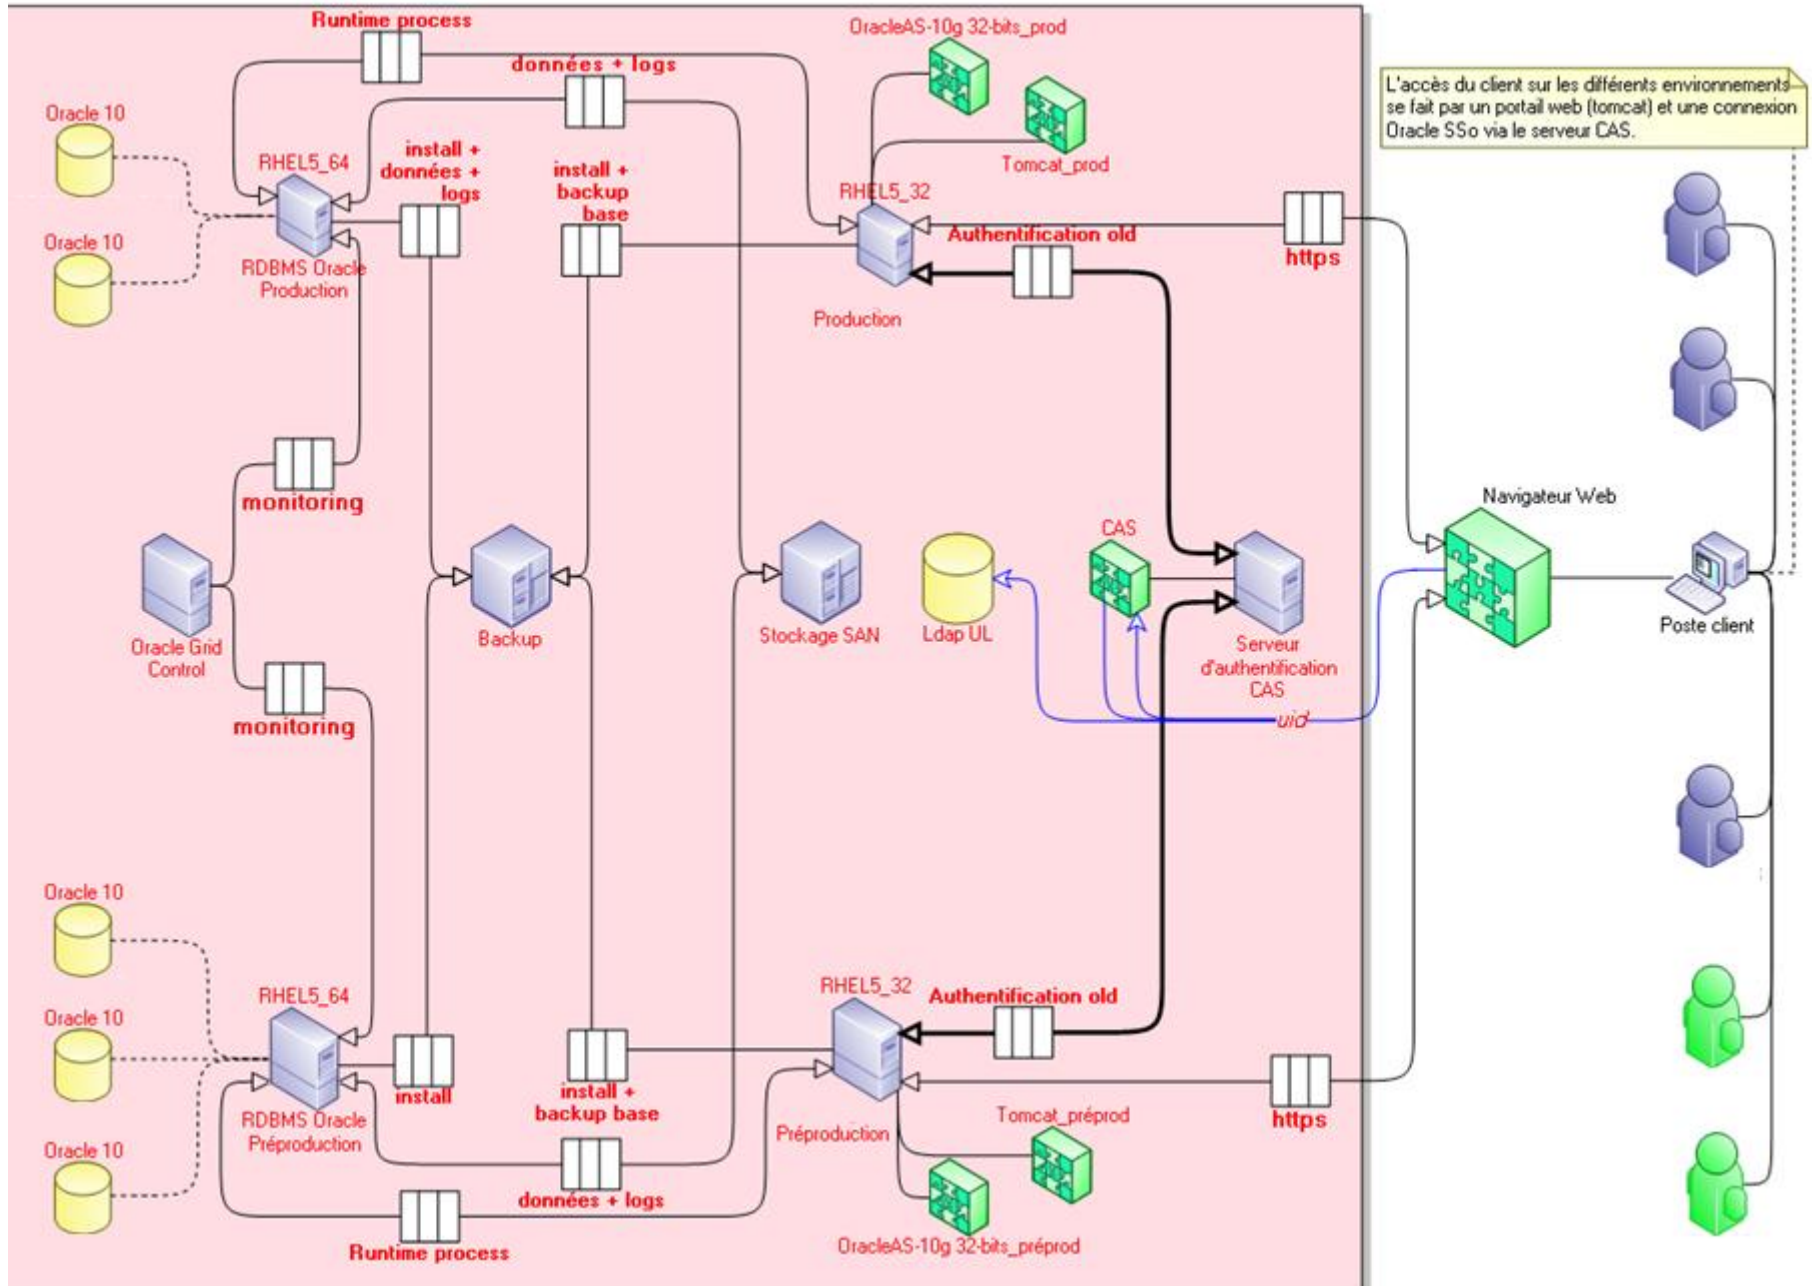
Runtime process

données + logs

OracleAS-10g 32-bits_prod

Tomcat_prod

L'accès du client sur les différents environnements se fait par un portail web (tomcat) et une connexion Oracle SSo via le serveur CAS.

Oracle 10

Oracle 10

RHEL5_64

RDBMS Oracle Production

install + données + logs

install + backup base

RHEL5_32

Authentification old

https

Production

monitoring

Oracle Grid Control

monitoring

Backup

Stockage SAN

Ldap UL

CAS

Serveur d'authentification CAS

uid

Navigateur Web

Poste client

Oracle 10

Oracle 10

Oracle 10

RHEL5_64

RDBMS Oracle Préproduction

install

install + backup base

RHEL5_32

Authentification old

Préproduction

https

Tomcat_préprod

données + logs

Runtime process

OracleAS-10g 32-bits_préprod